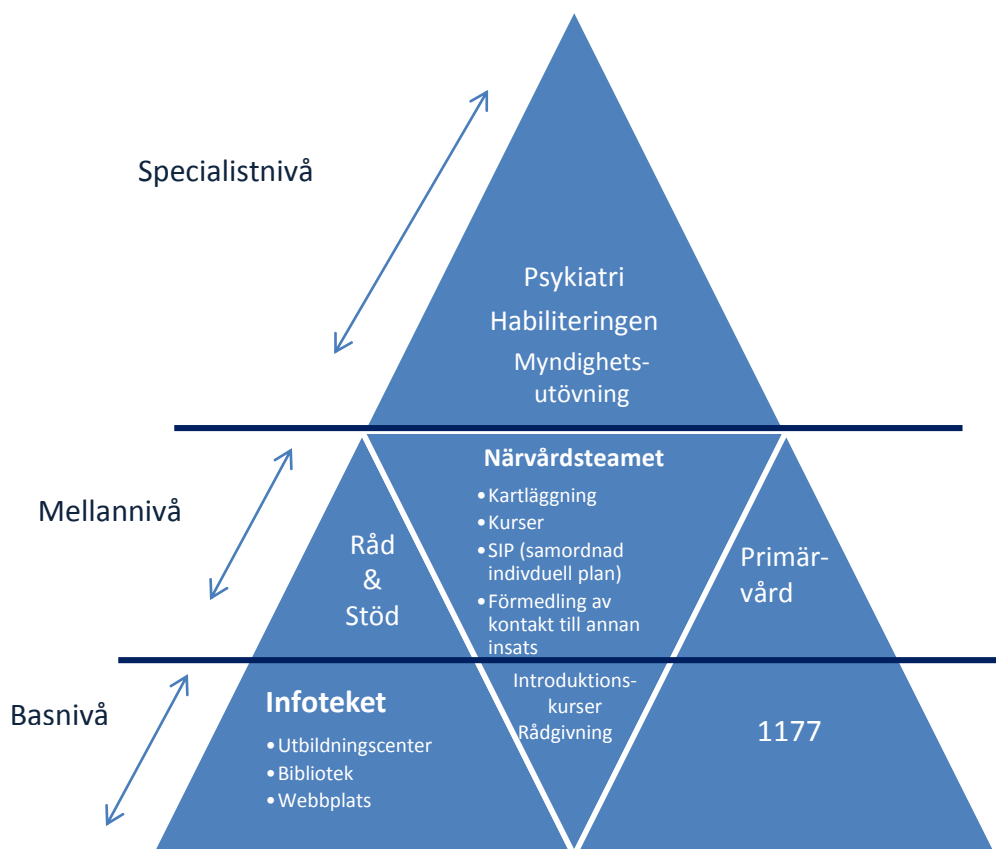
Specialistnivå

Psykiatri
Habiliteringen
Myndighetsutövning

Mellannivå

Råd & Stöd

Närvårdsteamet
• Kartläggning
• Kurser
• SIP (samordnad indivduell plan)
• Förmedling av kontakt till annan insats

Primärvård

Basnivå

Infoteket
• Utbildningscenter
• Bibliotek
• Webbplats

Introduktionskurser
Rådgivning

1177